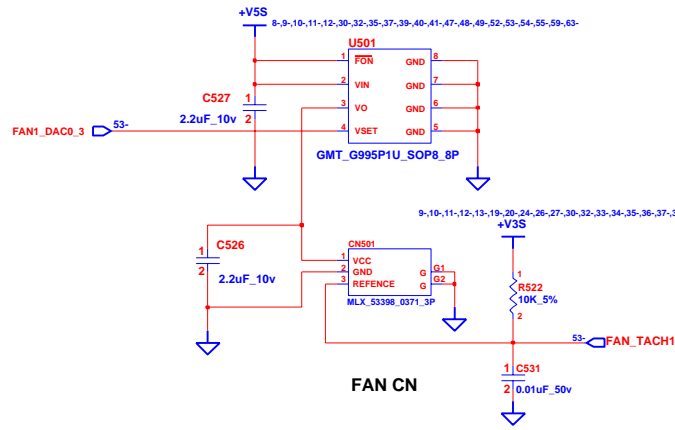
+V5S
8-,9-,10-,11-,12-,30-,32-,35-,37-,39-,40-,41-,47-,48-,49-,52-,53-,54-,55-,59-,63-

U501
1 $\overline{FON}$ GND 8
2 VIN GND 7
3 VO GND 6
4 VSET GND 5
GMT_G995P1U_SOP8_8P

C527
1
2
2.2uF_10v

FAN1_DAC0_3 53-

9-,10-,11-,12-,13-,19-,20-,24-,26-,27-,30-,32-,33-,34-,35-,36-,37-,3
+V3S

C526
1
2
2.2uF_10v

CN501
1 VCC
2 GND G G1
3 REFENCE G G2
MLX_53398_0371_3P

1
R522
10K_5%
2

53- FAN_TACH1

1 C531
2 0.01uF_50v

FAN CN